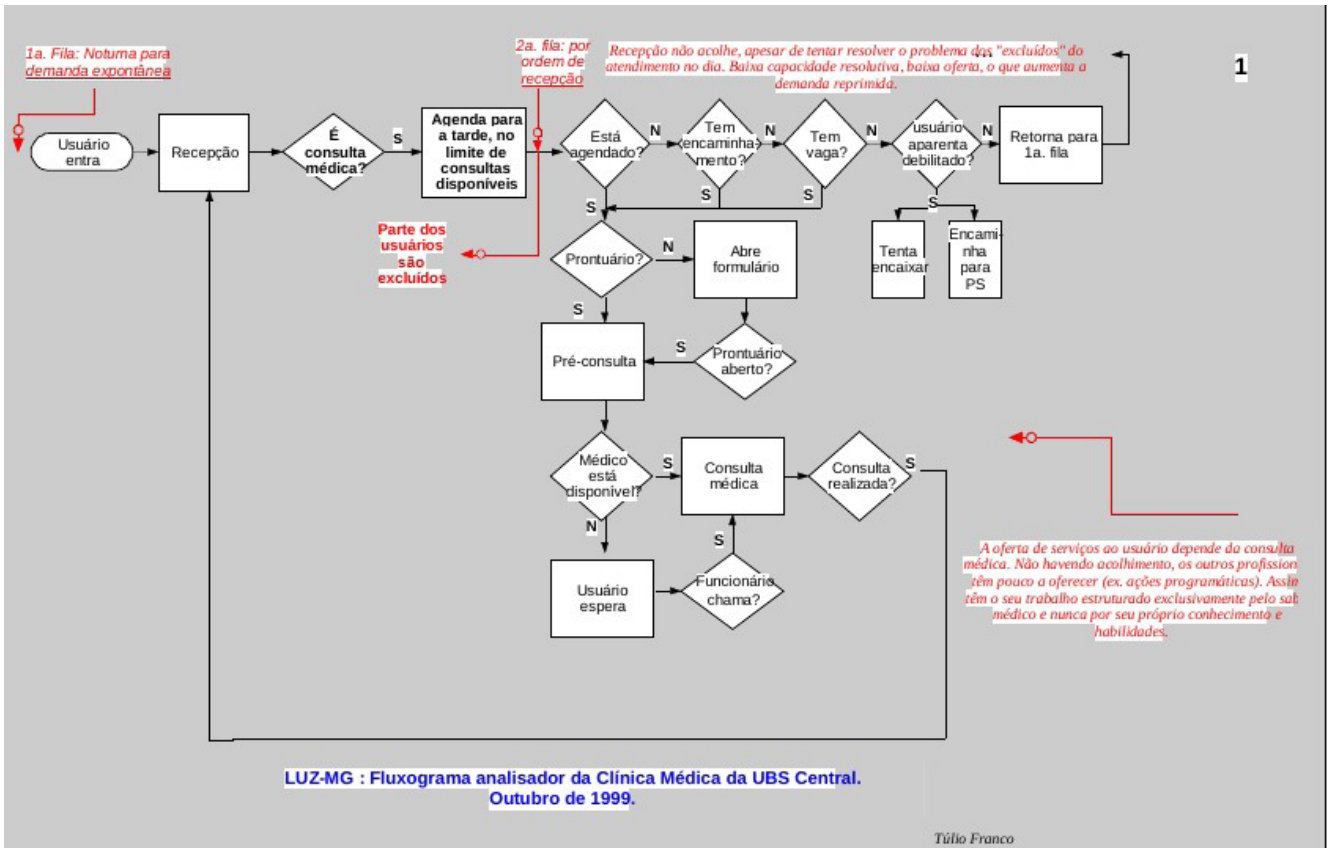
1a. Fila: Noturna para demanda expontânea

2a. fila: por ordem de recepção

Recepção não acolhe, apesar de tentar resolver o problema dos "excluídos" do atendimento no dia. Baixa capacidade resolutiva, baixa oferta, o que aumenta a demanda reprimida.

1

Usuário entra

Recepção

É consulta médica?

S

Agenda para a tarde, no limite de consultas disponíveis

Está agendado?

N

Tem encaminhamento?

N

Tem vaga?

N

usuário aparenta debilitado?

N

Retorna para 1a. fila

S

S

S

S

Tenta encaixar

Encaminha para PS

Parte dos usuários são excluídos

Prontuário?

N

Abre formulário

S

Pré-consulta

S

Prontuário aberto?

Médico está disponível?

S

Consulta médica

Consulta realizada?

S

N

S

Usuário espera

Funcionário chama?

A oferta de serviços ao usuário depende da consulta médica. Não havendo acolhimento, os outros profission têm pouco a oferecer (ex. ações programáticas). Assim têm o seu trabalho estruturado exclusivamente pelo saber médico e nunca por seu próprio conhecimento e habilidades.

LUZ-MG : Fluxograma analisador da Clínica Médica da UBS Central. Outubro de 1999.

Túlio Franco